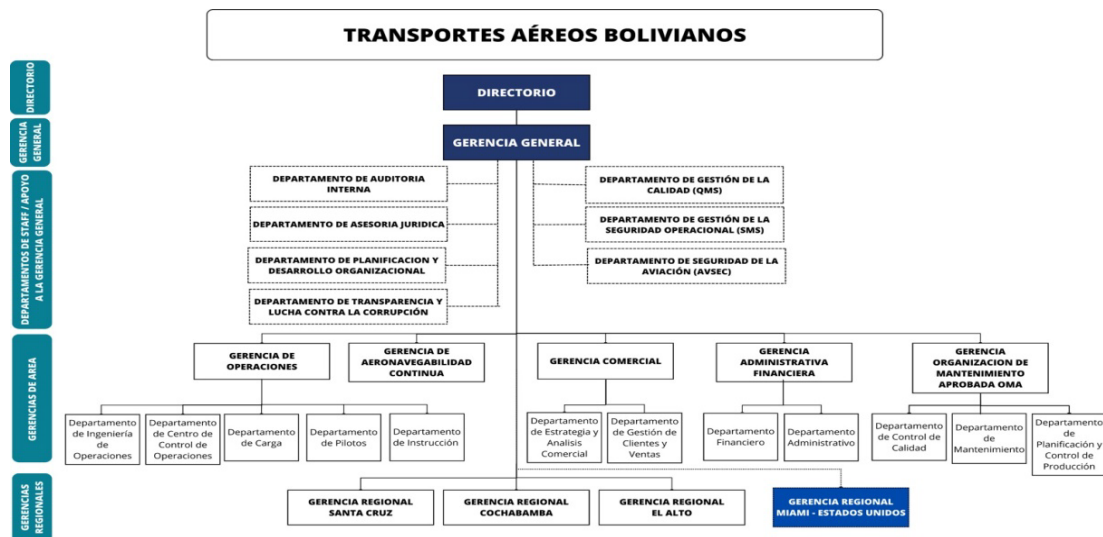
TRANSPORTES AÉREOS BOLIVIANOS

DIRECTORIO

GERENCIA GENERAL

DEPARTAMENTOS DE STAFF / APOYO A LA GERENCIA GENERAL

GERENCIAS DE AREA

GERENCIAS REGIONALES

DIRECTORIO

GERENCIA GENERAL

DEPARTAMENTO DE AUDITORIA INTERNA

DEPARTAMENTO DE ASESORIA JURIDICA

DEPARTAMENTO DE PLANIFICACION Y DESARROLLO ORGANIZACIONAL

DEPARTAMENTO DE TRANSPARENCIA Y LUCHA CONTRA LA CORRUPCIÓN

DEPARTAMENTO DE GESTIÓN DE LA CALIDAD (QMS)

DEPARTAMENTO DE GESTIÓN DE LA SEGURIDAD OPERACIONAL (SMS)

DEPARTAMENTO DE SEGURIDAD DE LA AVIACIÓN (AVSEC)

GERENCIA DE OPERACIONES

GERENCIA DE AERONAVEGABILIDAD CONTINUA

GERENCIA COMERCIAL

GERENCIA ADMINISTRATIVA FINANCIERA

GERENCIA ORGANIZACION DE MANTENIMIENTO APROBADA OMA

Departamento de Ingeniería de Operaciones

Departamento de Centro de Control de Operaciones

Departamento de Carga

Departamento de Pilotos

Departamento de Instrucción

Departamento de Estrategia y Analisis Comercial

Departamento de Gestión de Clientes y Ventas

Departamento Financiero

Departamento Administrativo

Departamento de Control de Calidad

Departamento de Mantenimiento

Departamento de Planificación y Control de Producción

GERENCIA REGIONAL SANTA CRUZ

GERENCIA REGIONAL COCHABAMBA

GERENCIA REGIONAL EL ALTO

GERENCIA REGIONAL MIAMI - ESTADOS UNIDOS